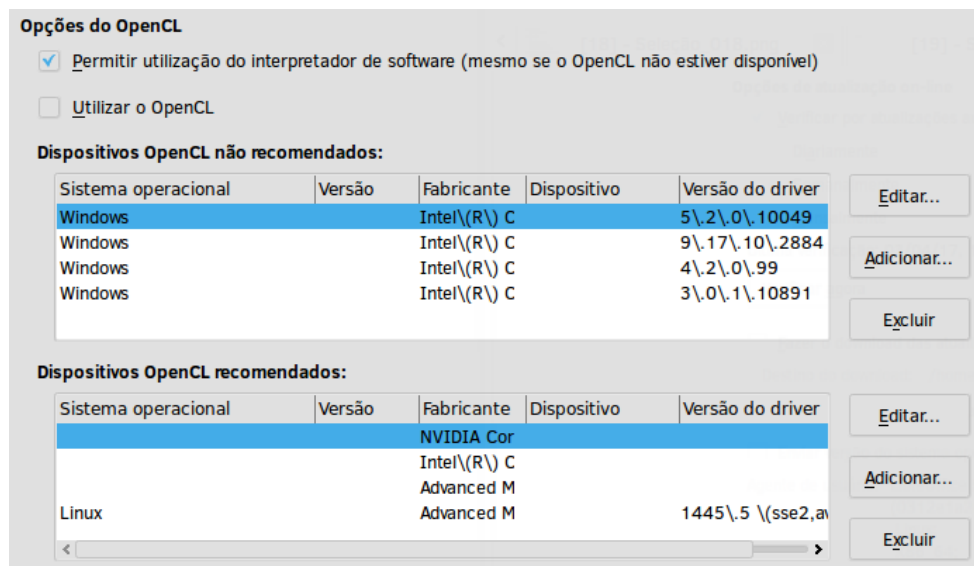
Opções do OpenCL

Permitir utilização do interpretador de software (mesmo se o OpenCL não estiver disponível)

Utilizar o OpenCL

Dispositivos OpenCL não recomendados:

| Sistema operacional | Versão | Fabricante | Dispositivo | Versão do driver |
|---|---|---|---|---|
| Windows | | Intel\(R\) C | | 5\.2\.0\.10049 |
| Windows | | Intel\(R\) C | | 9\.17\.10\.2884 |
| Windows | | Intel\(R\) C | | 4\.2\.0\.99 |
| Windows | | Intel\(R\) C | | 3\.0\.1\.10891 |

Editar...
Adicionar...
Excluir

Dispositivos OpenCL recomendados:

| Sistema operacional | Versão | Fabricante | Dispositivo | Versão do driver |
|---|---|---|---|---|
| | | NVIDIA Cor | | |
| | | Intel\(R\) C | | |
| | | Advanced M | | |
| Linux | | Advanced M | | 1445\.5 \(sse2,av |

Editar...
Adicionar...
Excluir